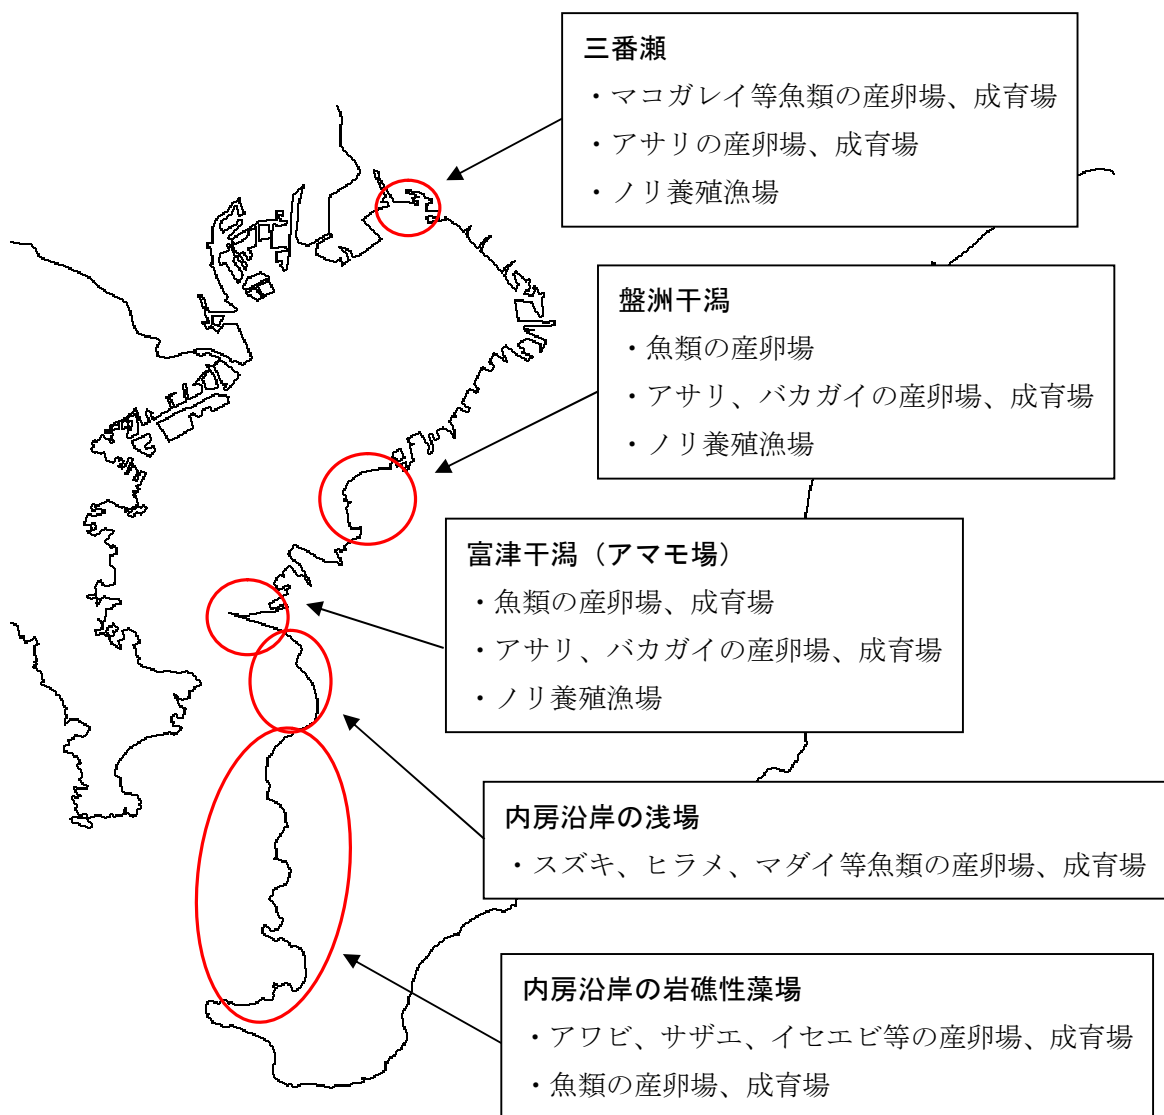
三番瀬
・マコガレイ等魚類の産卵場、成育場
・アサリの産卵場、成育場
・ノリ養殖漁場

盤洲干潟
・魚類の産卵場
・アサリ、バカガイの産卵場、成育場
・ノリ養殖漁場

富津干潟（アマモ場）
・魚類の産卵場、成育場
・アサリ、バカガイの産卵場、成育場
・ノリ養殖漁場

内房沿岸の浅場
・スズキ、ヒラメ、マダイ等魚類の産卵場、成育場

内房沿岸の岩礁性藻場
・アワビ、サザエ、イセエビ等の産卵場、成育場
・魚類の産卵場、成育場